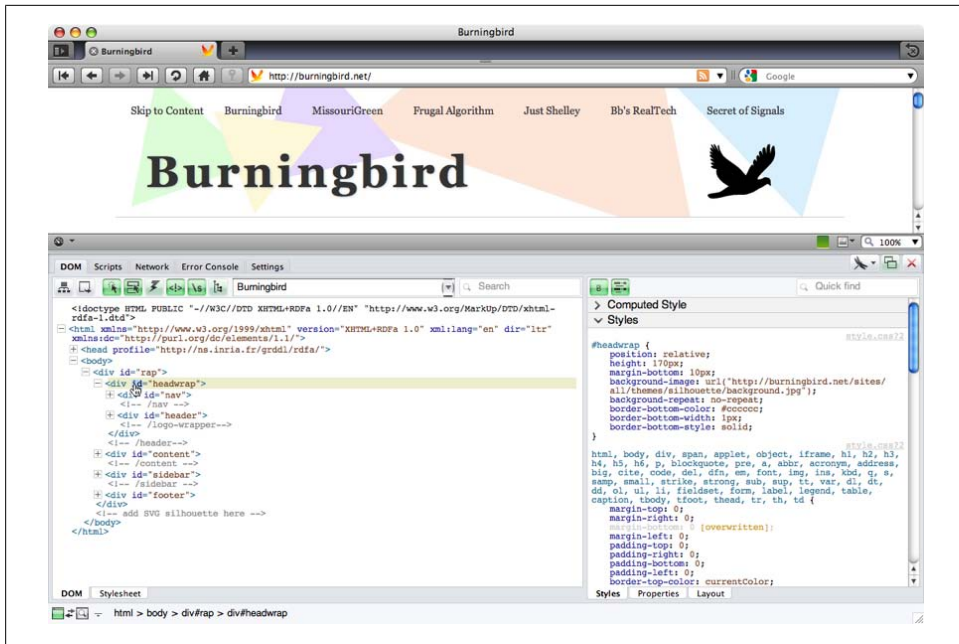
Burningbird

Burningbird

http://burningbird.net/

Google

Skip to Content Burningbird MissouriGreen Frugal Algorithm Just Shelley Bb's RealTech Secret of Signals

Burningbird

100%

DOM Scripts Network Error Console Settings

Burningbird

Search

Quick find

<!doctype HTML PUBLIC "-//W3C//DTD XHTML+RDFa 1.0//EN" "http://www.w3.org/MarkUp/DTD/xhtml-rdfa-1.dtd">
<html xmlns="http://www.w3.org/1999/xhtml" version="XHTML+RDFa 1.0" xml:lang="en" dir="ltr" xmlns:dc="http://purl.org/dc/elements/1.1/">
<head profile="http://ns.inria.fr/grddl/rdfa/">
<body>
<div id="rap">
<div id="headwrap">
<div id="nav">
<!-- /nav -->
<div id="header">
<!-- /logo-wrapper-->
</div>
<!-- /header-->
<div id="content">
<!-- /content -->
<div id="sidebar">
<!-- /sidebar -->
<div id="footer">
</div>
<!-- add SVG silhouette here -->
</body>
</html>

Computed Style
Styles

style.css?2
#headwrap {
position: relative;
height: 170px;
margin-bottom: 10px;
background-image: url("http://burningbird.net/sites/all/themes/silhouette/background.jpg");
background-repeat: no-repeat;
border-bottom-color: #cccccc;
border-bottom-width: 1px;
border-bottom-style: solid;
}

style.css?2
html, body, div, span, applet, object, iframe, h1, h2, h3, h4, h5, h6, p, blockquote, pre, a, abbr, acronym, address, big, cite, code, del, dfn, em, font, img, ins, kbd, q, s, samp, small, strike, strong, sub, sup, tt, var, dl, dt, dd, ol, ul, li, fieldset, form, label, legend, table, caption, tbody, tfoot, thead, tr, th, td {
margin-top: 0;
margin-right: 0;
margin-bottom: 0 [overwritten];
margin-left: 0;
padding-top: 0;
padding-right: 0;
padding-bottom: 0;
padding-left: 0;
border-top-color: currentColor;

DOM Stylesheet

Styles Properties Layout

html > body > div#rap > div#headwrap